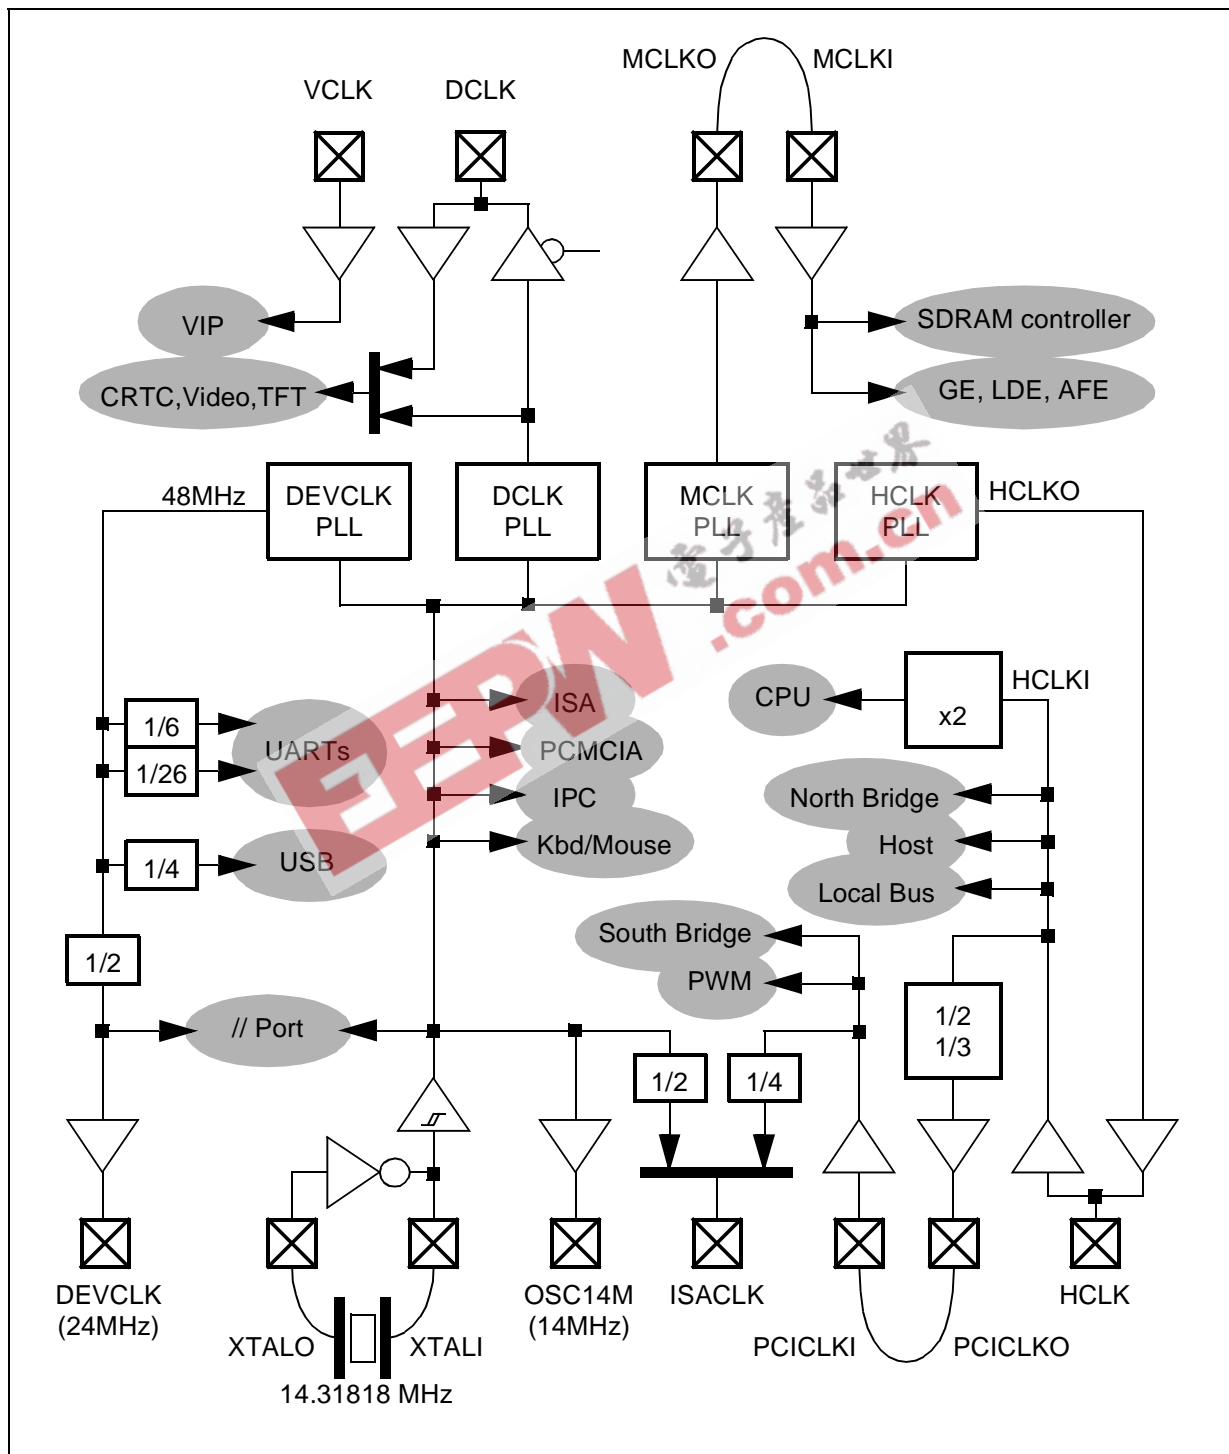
MCLKO MCLKI

VCLK DCLK

VIP

CRTC,Video,TFT

SDRAM controller

GE, LDE, AFE

48MHz

DEVCLK PLL

DCLK PLL

MCLK PLL

HCLK PLL

HCLKO

EEPW .com.cn 电子产品世界

CPU

x2

HCLKI

1/6

1/26

UARTs

ISA

PCMCIA

IPC

Kbd/Mouse

North Bridge

Host

Local Bus

1/4

USB

South Bridge

PWM

1/2

// Port

1/2 1/3

1/2

1/4

DEVCLK (24MHz)

XTALO

XTALI

14.31818 MHz

OSC14M (14MHz)

ISACLK

PCICLKI

PCICLKO

HCLK